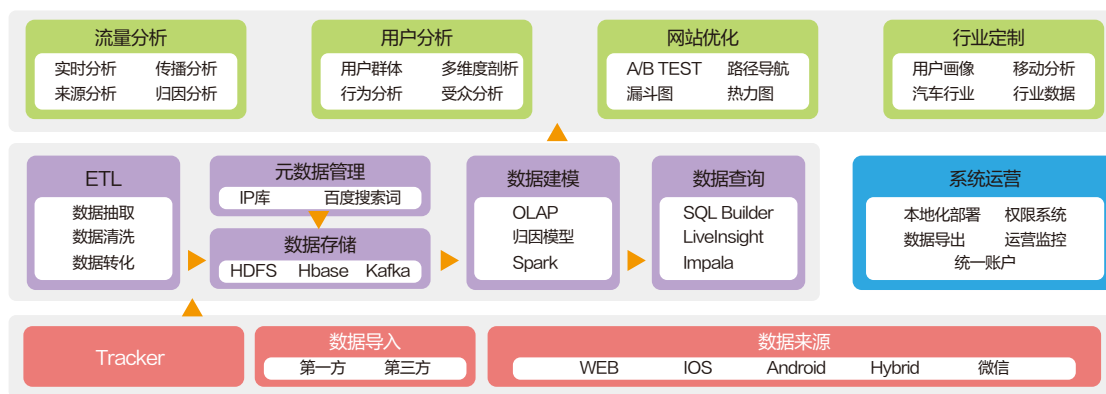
流量分析
实时分析 传播分析
来源分析 归因分析

用户分析
用户群体 多维度剖析
行为分析 受众分析

网站优化
A/B TEST 路径导航
漏斗图 热力图

行业定制
用户画像 移动分析
汽车行业 行业数据

ETL
数据抽取
数据清洗
数据转化

元数据管理
IP库 百度搜索词

数据存储
HDFS Hbase Kafka

数据建模
OLAP
归因模型
Spark

数据查询
SQL Builder
LiveInsight
Impala

系统运营
本地化部署 权限系统
数据导出 运营监控
统一账户

Tracker

数据导入
第一方 第三方

数据来源
WEB IOS Android Hybrid 微信